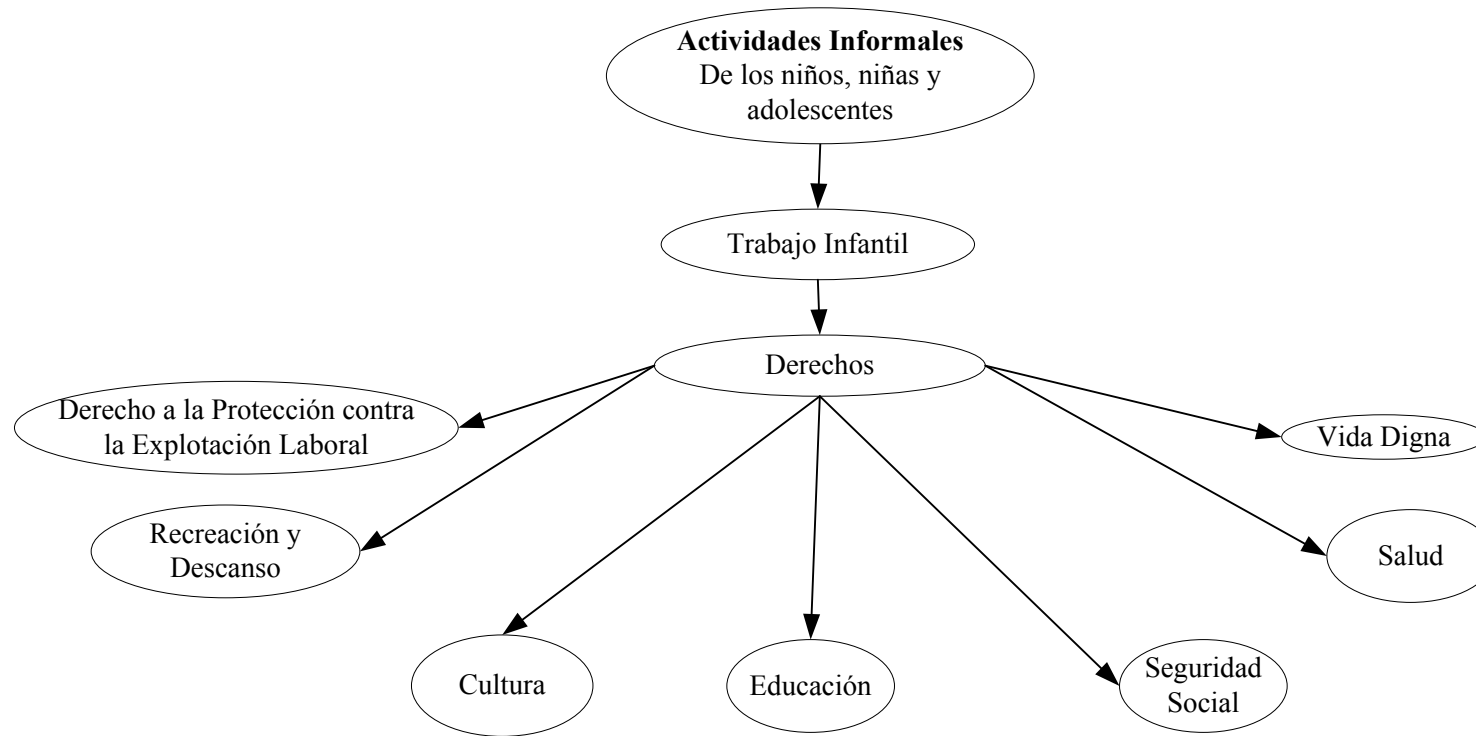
**Actividades Informales**
De los niños, niñas y adolescentes

Trabajo Infantil

Derechos

Derecho a la Protección contra la Explotación Laboral

Vida Digna

Recreación y Descanso

Salud

Cultura

Educación

Seguridad Social